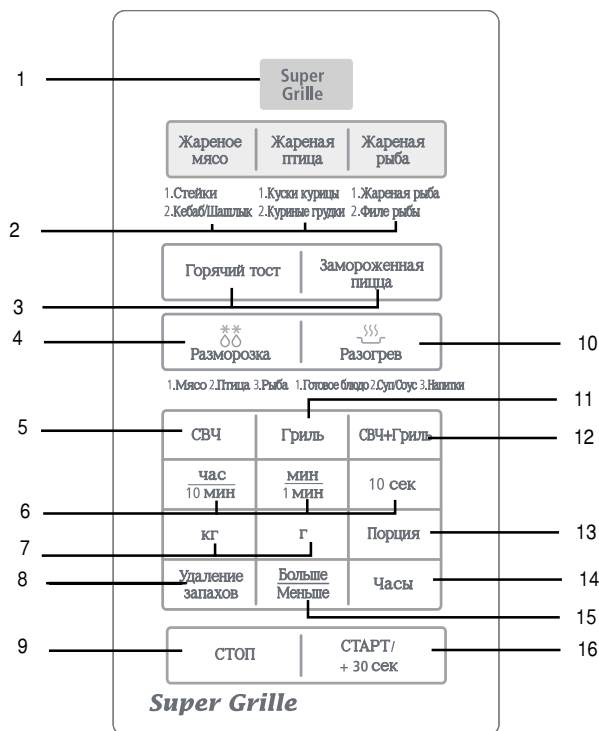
1

Super Grille

Жареное мясо | Жареная птица | Жареная рыба

1.Стейки
2.Кебаб/Шашлык

1.Куски курицы
2.Куриные грудки

1.Жареная рыба
2.Филе рыбы

2

Горячий тост | Замороженная пицца

3

4

Разморозка

Разогрев

10

1.Мясо 2.Птица 3.Рыба 1.Готовое блюдо 2.Суп/Соус 3.Напитки

11

5

СВЧ | Гриль | СВЧ+Гриль

12

$\frac{\text{час}}{10\text{ мин}}$ | $\frac{\text{мин}}{1\text{ мин}}$ | 10 сек

6

7

кг | г | Порция

13

8

Удаление запахов | $\frac{\text{Больше}}{\text{Меньше}}$ | Часы

14

15

9

СТОП | СТАРТ/ + 30 сек

16

Super Grille